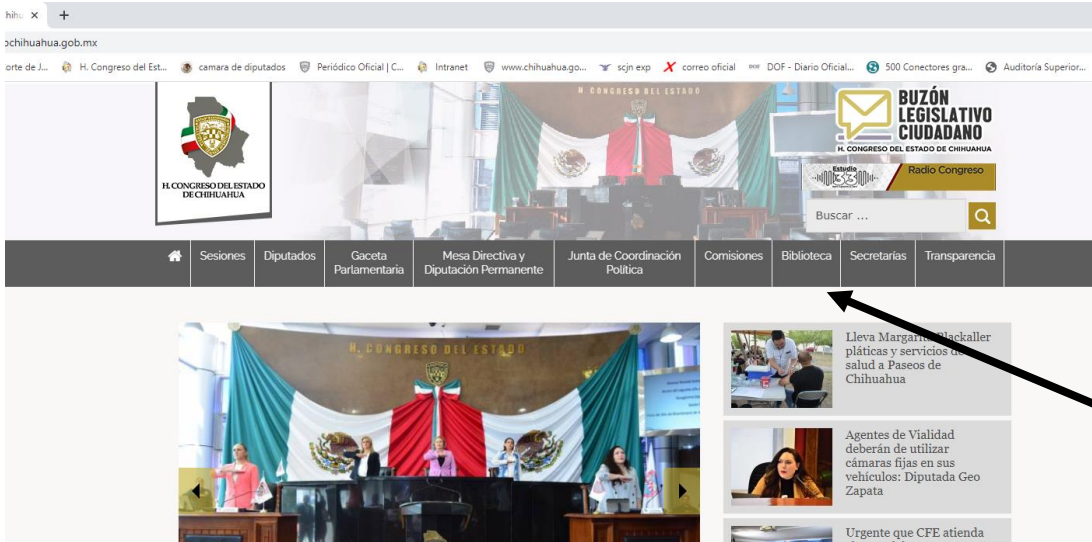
chihu ×  +

ochihuahua.gob.mx

orte de J... H. Congreso del Est... camara de diputados Periódico Oficial | C... Intranet www.chihuahua.go... scjn exp correo oficial DOF - Diario Oficial... 500 Conectores gra... Auditoría Superior...

H. CONGRESO DEL ESTADO

H. CONGRESO DEL ESTADO DE CHIHUAHUA

BUZÓN LEGISLATIVO CIUDADANO
H. CONGRESO DEL ESTADO DE CHIHUAHUA

Estudio
Radio Congreso

Buscar ...

Sesiones | Diputados | Gaceta Parlamentaria | Mesa Directiva y Diputación Permanente | Junta de Coordinación Política | Comisiones | Biblioteca | Secretarías | Transparencia

H. CONGRESO DEL ESTADO

Lleva Margarita Blackaller pláticas y servicios de salud a Paseos de Chihuahua

Agentes de Vialidad deberán de utilizar cámaras fijas en sus vehículos: Diputada Geo Zapata

Urgente que CFE atienda